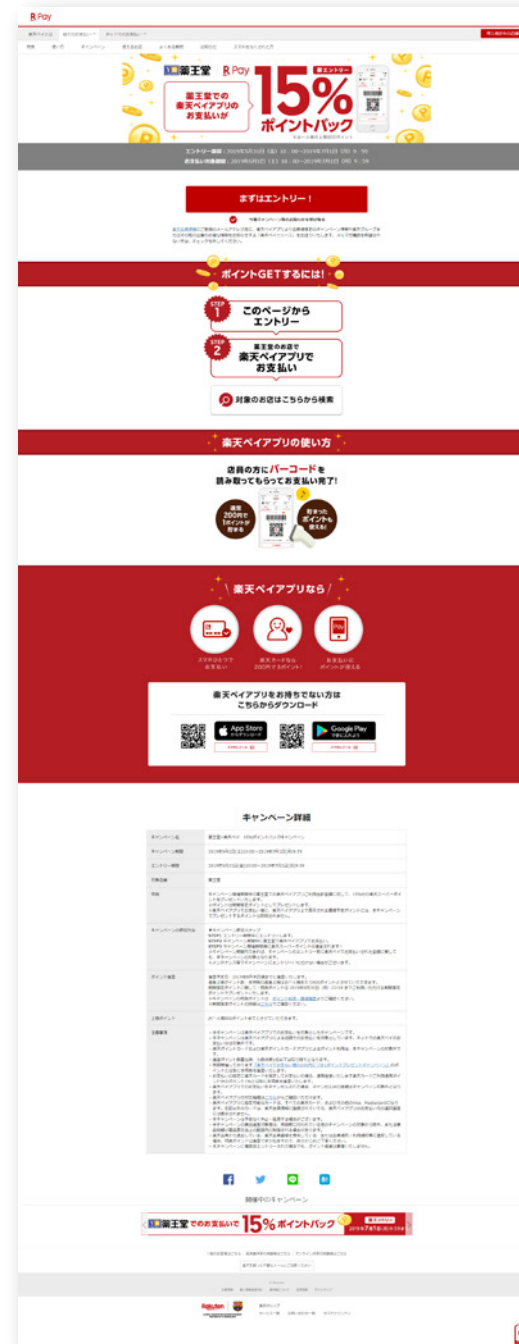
R Pay

薬王堂 R Pay

薬王堂での楽天ペイアプリのお支払いが

要エントリー

15% ポイントバック

エントリー期間：2019年5月31日（金）10：00～2019年7月1日（月）9：59
お支払い対象期間：2019年6月1日（土）10：00～2019年7月1日（月）9：59

まずはエントリー！

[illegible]

ポイントGETするには！

STEP 1 このページからエントリー

STEP 2 薬王堂のお店で楽天ペイアプリでお支払い

対象のお店はこちらから検索

楽天ペイアプリの使い方

店員の方にバーコードを読み取ってもらってお支払い完了！

通常200円で1ポイントが貯まる

貯まったポイントも使える！

楽天ペイアプリなら

スマホひとつでお支払い

楽天カードなら200円で2ポイント

お支払いにポイントが使える

楽天ペイアプリをお持ちでない方はこちらからダウンロード

App Store

Google Play

キャンペーン詳細

| キャンペーン名 | 薬王堂×楽天ペイ 15%ポイントバックキャンペーン |
|---|---|
| キャンペーン期間 | 2019年6月1日（土）10:00～2019年7月1日（月）9:59 |
| エントリー期間 | 2019年5月31日（金）10:00～2019年7月1日（月）9:59 |
| 対象店舗 | 薬王堂 |
| 特典 | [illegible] |
| キャンペーンの参加方法 | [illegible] |
| ポイント進呈 | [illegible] |
| 上限ポイント | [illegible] |
| 注意事項 | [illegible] |

開催中のキャンペーン

薬王堂でのお支払いで15%ポイントバック

Rakuten

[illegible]